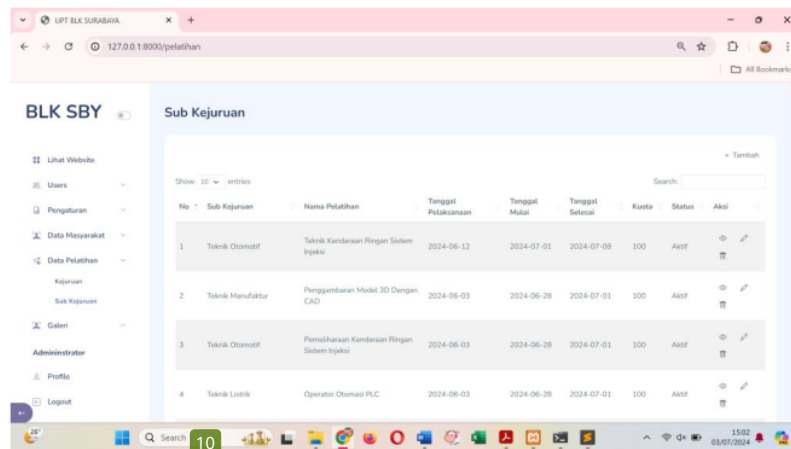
UPT BLK SURABAYA ×
127.0.0.1:8000/pelatihan
All Bookmarks

BLK SBY

Lihat Website
Users
Pengaturan
Data Masyarakat
Data Pelatihan
Kejuruan
Sub Kejuruan
Galeri
Admininstrator
Profile
Logout

Sub Kejuruan

+ Tambah

Show 10 entries
Search:

| No | Sub Kejuruan | Nama Pelatihan | Tanggal Pelaksanaan | Tanggal Mulai | Tanggal Selesai | Kuota | Status | Aksi |
|---|---|---|---|---|---|---|---|---|
| 1 | Teknik Otomotif | Teknik Kendaraan Ringan Sistem Injeksi | 2024-06-12 | 2024-07-01 | 2024-07-08 | 100 | Aktif | |
| 2 | Teknik Manufaktur | Penggambaran Model 3D Dengan CAD | 2024-06-03 | 2024-06-28 | 2024-07-01 | 100 | Aktif | |
| 3 | Teknik Otomotif | Pemeliharaan Kendaraan Ringan Sistem Injeksi | 2024-06-03 | 2024-06-28 | 2024-07-01 | 100 | Aktif | |
| 4 | Teknik Listrik | Operator Otomasi PLC | 2024-06-03 | 2024-06-28 | 2024-07-01 | 100 | Aktif | |

26°
Search
10
15:02
03/07/2024